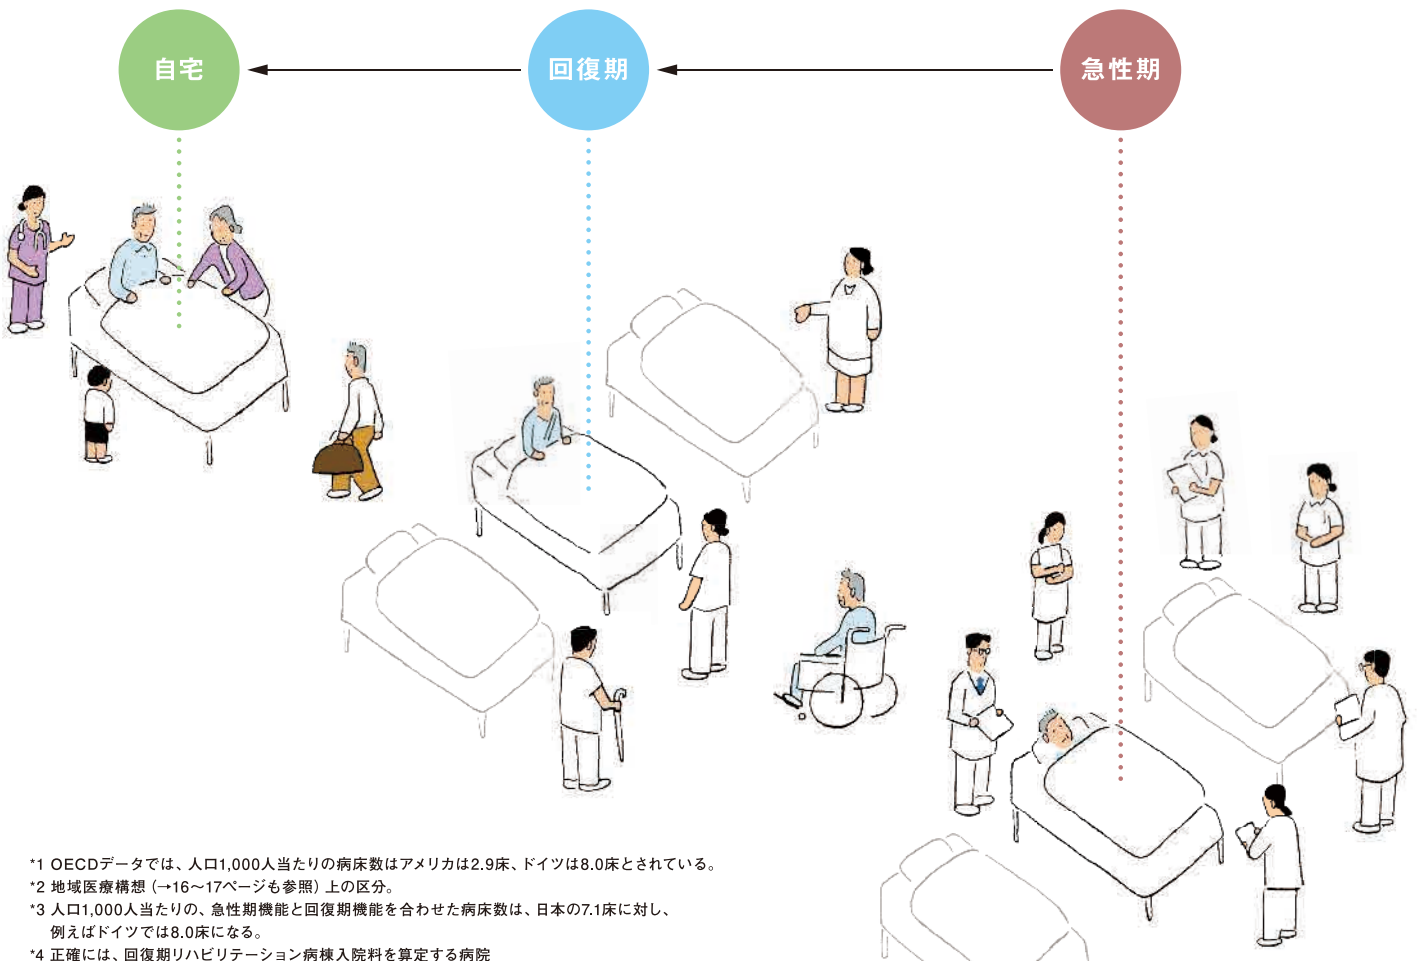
自宅

回復期

急性期

*1 OECDデータでは、人口1,000人当たりの病床数はアメリカは2.9床、ドイツは8.0床とされている。
*2 地域医療構想（→16〜17ページも参照）上の区分。
*3 人口1,000人当たりの、急性期機能と回復期機能を合わせた病床数は、日本の7.1床に対し、例えばドイツでは8.0床になる。
*4 正確には、回復期リハビリテーション病棟入院料を算定する病院